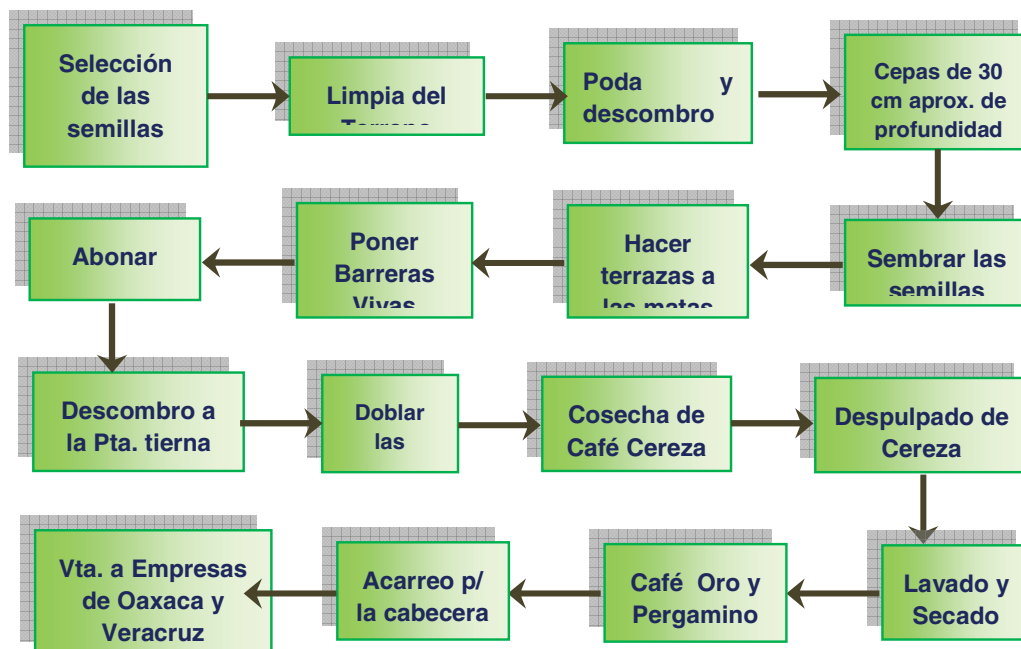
Selección de las semillas

Limpia del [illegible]

Poda y descombro

Cepas de 30 cm aprox. de profundidad

Sembrar las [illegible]

Hacer terrazas a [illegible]

Poner Barreras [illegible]

Abonar

Descombro a la Pta. tierna

Doblar las

Cosecha de Café Cereza

Despulpado de Cereza

Lavado y Secado

Café Oro y Pergamino

Acarreo p/ la cabecera

Vta. a Empresas de Oaxaca y Veracruz